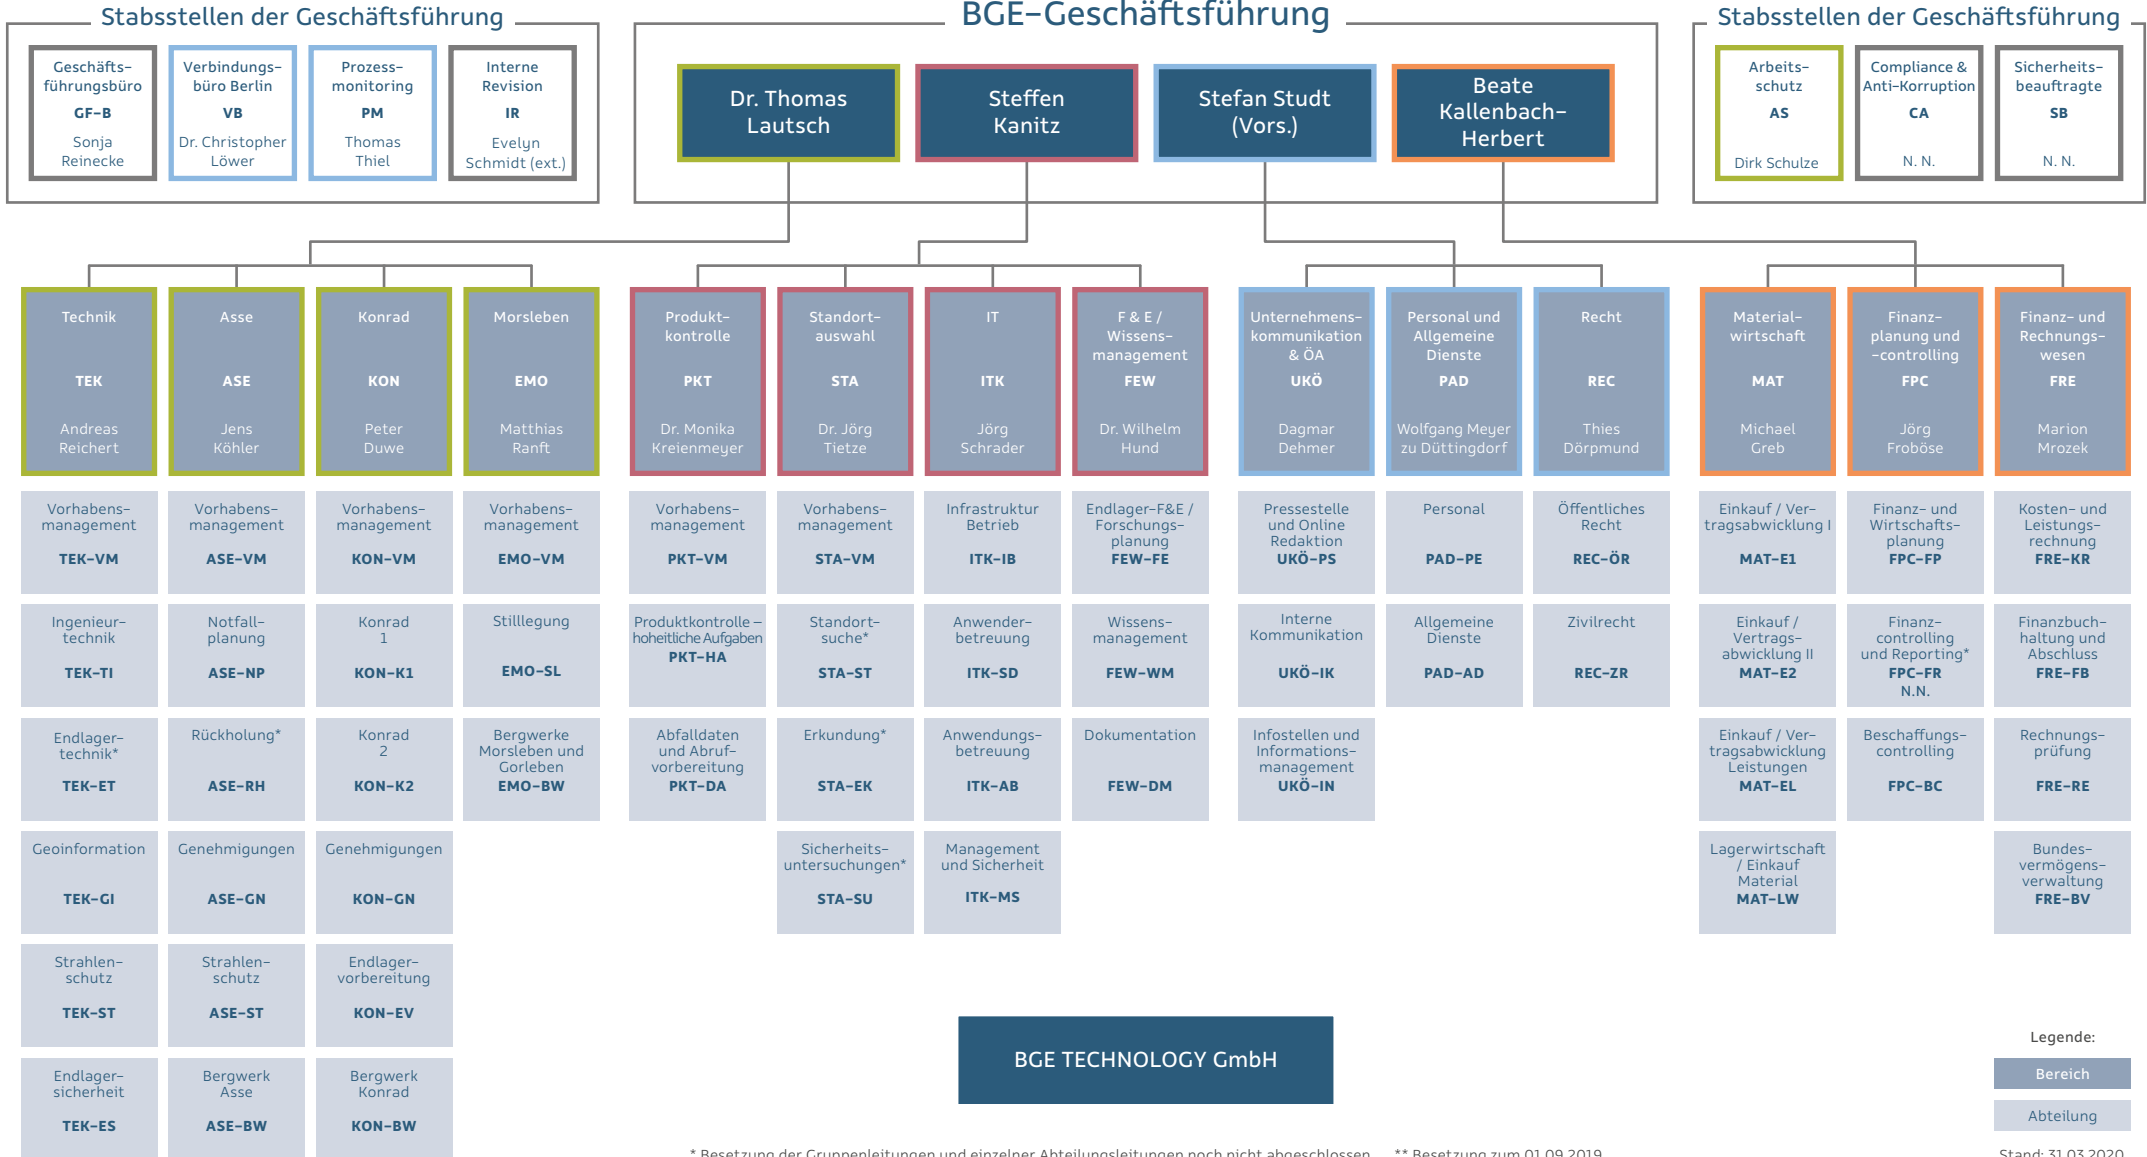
Stabsstellen der Geschäftsführung

Geschäftsführungsbüro
GF-B
Sonja Reinecke

Verbindungsbüro Berlin
VB
Dr. Christopher Löwer

Prozessmonitoring
PM
Thomas Thiel

Interne Revision
IR
Evelyn Schmidt (ext.)

BGE-Geschäftsführung

Dr. Thomas Lautsch

Steffen Kanitz

Stefan Studt (Vors.)

Beate Kallenbach-Herbert

Stabsstellen der Geschäftsführung

Arbeitsschutz
AS
Dirk Schulze

Compliance & Anti-Korruption
CA
N. N.

Sicherheitsbeauftragte
SB
N. N.

Technik
TEK
Andreas Reichert

Asse
ASE
Jens Köhler

Konrad
KON
Peter Duwe

Morsleben
EMO
Matthias Ranft

Produktkontrolle
PKT
Dr. Monika Kreienmeyer

Standortauswahl
STA
Dr. Jörg Tietze

IT
ITK
Jörg Schrader

F & E / Wissensmanagement
FEW
Dr. Wilhelm Hund

Unternehmenskommunikation & ÖA
UKÖ
Dagmar Dehmer

Personal und Allgemeine Dienste
PAD
Wolfgang Meyer zu Düttingdorf

Recht
REC
Thies Dörpmund

Materialwirtschaft
MAT
Michael Greb

Finanzplanung und -controlling
FPC
Jörg Froböse

Finanz- und Rechnungswesen
FRE
Marion Mrozek

Vorhabensmanagement
TEK-VM

Ingenieurtechnik
TEK-TI

Endlagertechnik*
TEK-ET

Geoinformation
TEK-GI

Strahlenschutz
TEK-ST

Endlagersicherheit
TEK-ES

Vorhabensmanagement
ASE-VM

Notfallplanung
ASE-NP

Rückholung*
ASE-RH

Genehmigungen
ASE-GN

Strahlenschutz
ASE-ST

Bergwerk Asse
ASE-BW

Vorhabensmanagement
KON-VM

Konrad 1
KON-K1

Konrad 2
KON-K2

Genehmigungen
KON-GN

Endlagervorbereitung
KON-EV

Bergwerk Konrad
KON-BW

Vorhabensmanagement
EMO-VM

Stilllegung
EMO-SL

Bergwerke Morsleben und Gorleben
EMO-BW

Vorhabensmanagement
PKT-VM

Produktkontrolle – hoheitliche Aufgaben
PKT-HA

Abfalldaten und Abrufvorbereitung
PKT-DA

Vorhabensmanagement
STA-VM

Standortsuche*
STA-ST

Erkundung*
STA-EK

Sicherheitsuntersuchungen*
STA-SU

Infrastruktur Betrieb
ITK-IB

Anwenderbetreuung
ITK-SD

Anwendungsbetreuung
ITK-AB

Management und Sicherheit
ITK-MS

Endlager-F&E / Forschungsplanung
FEW-FE

Wissensmanagement
FEW-WM

Dokumentation
FEW-DM

Pressestelle und Online Redaktion
UKÖ-PS

Interne Kommunikation
UKÖ-IK

Infostellen und Informationsmanagement
UKÖ-IN

Personal
PAD-PE

Allgemeine Dienste
PAD-AD

Öffentliches Recht
REC-ÖR

Zivilrecht
REC-ZR

Einkauf / Vertragsabwicklung I
MAT-E1

Einkauf / Vertragsabwicklung II
MAT-E2

Einkauf / Vertragsabwicklung Leistungen
MAT-EL

Lagerwirtschaft / Einkauf Material
MAT-LW

Finanz- und Wirtschaftsplanung
FPC-FP

Finanzcontrolling und Reporting*
FPC-FR
N.N.

Beschaffungscontrolling
FPC-BC

Kosten- und Leistungsrechnung
FRE-KR

Finanzbuchhaltung und Abschluss
FRE-FB

Rechnungsprüfung
FRE-RE

Bundesvermögensverwaltung
FRE-BV

BGE TECHNOLOGY GmbH

Legende:
Bereich
Abteilung

* Besetzung der Gruppenleitungen und einzelner Abteilungsleitungen noch nicht abgeschlossen ** Besetzung zum 01.09.2019

Stand: 31.03.2020